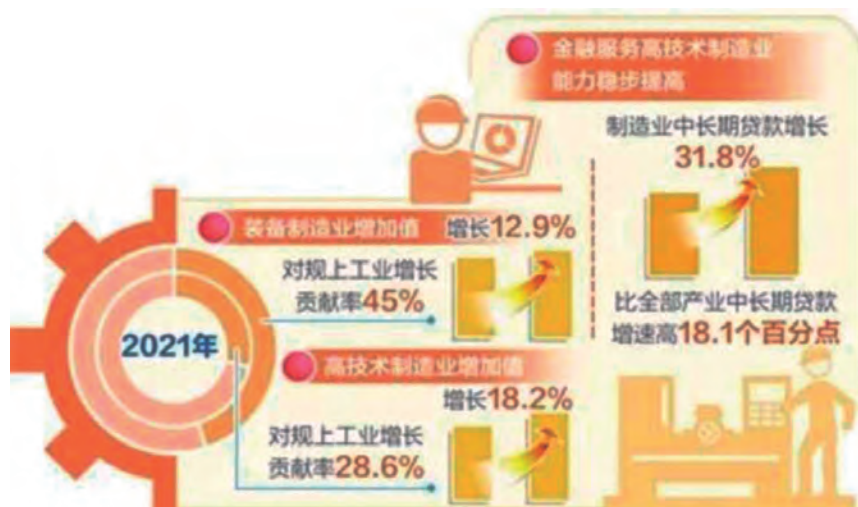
金融服务高技术制造业能力稳步提高

制造业中长期贷款增长
31.8%

比全部产业中长期贷款增速高18.1个百分点

2021年

装备制造业增加值
增长12.9%
对规上工业增长贡献率45%

高技术制造业增加值
增长18.2%
对规上工业增长贡献率28.6%